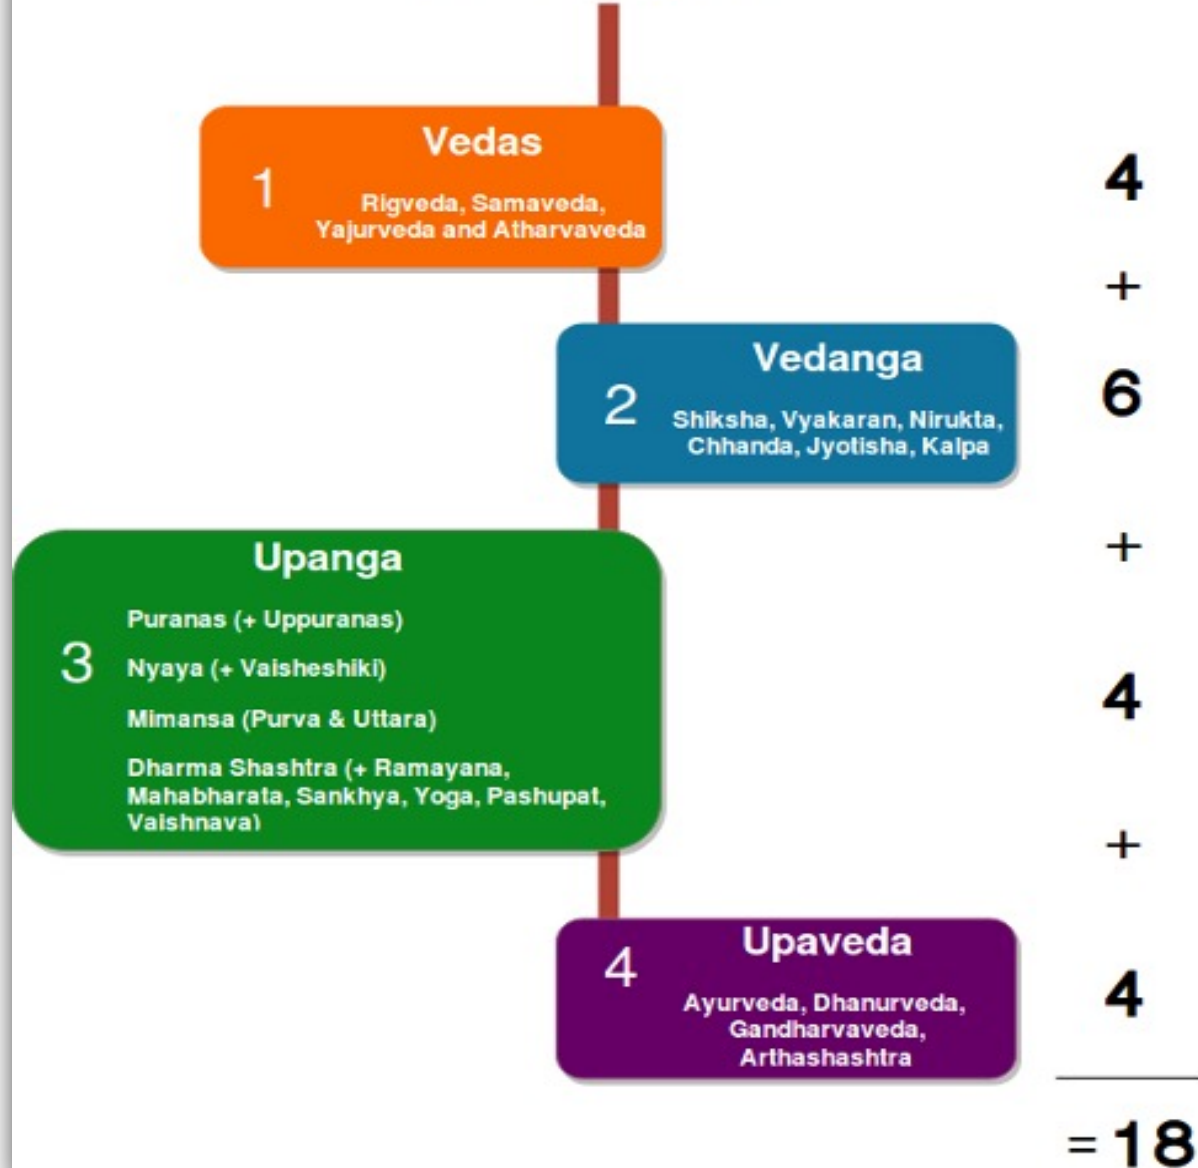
1
Vedas
Rigveda, Samaveda, Yajurveda and Atharvaveda

4

+

2
Vedanga
Shiksha, Vyakaran, Nirukta, Chhanda, Jyotisha, Kalpa

6

+

3
Upanga
Puranas (+ Uppuranas)
Nyaya (+ Vaisheshiki)
Mimansa (Purva & Uttara)
Dharma Shashtra (+ Ramayana, Mahabharata, Sankhya, Yoga, Pashupat, Vaishnava)

4

+

4
Upaveda
Ayurveda, Dhanurveda, Gandharvaveda, Arthashashtra

4

=18